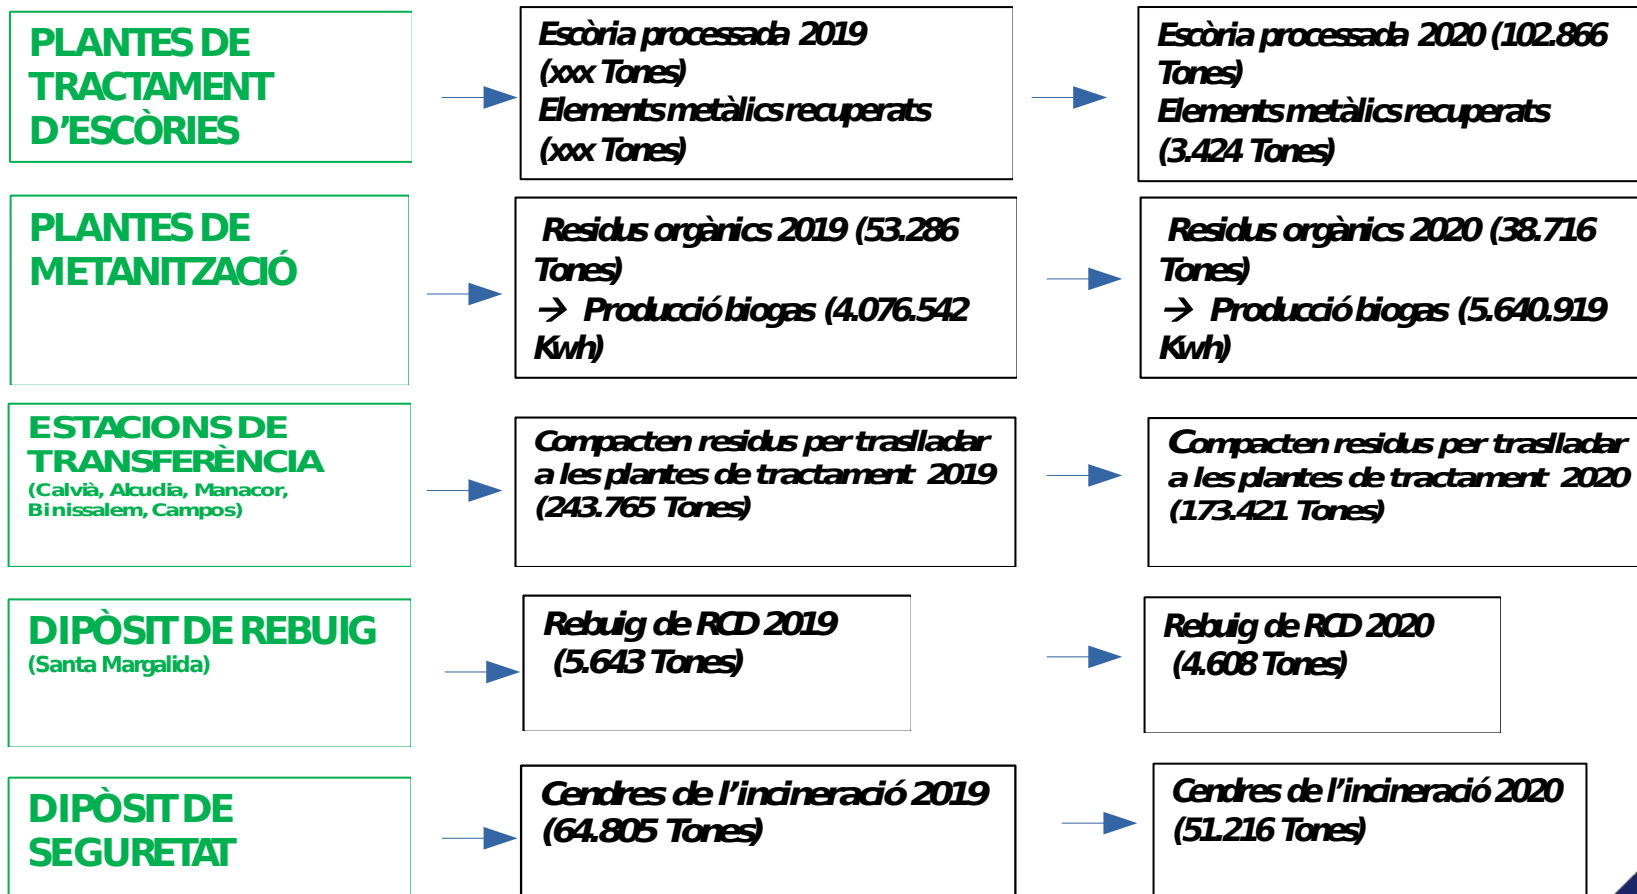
PLANTES DE TRACTAMENT D'ESCÒRIES

Escòria processada 2019 (xxx Tones)
Elements metàlics recuperats (xxx Tones)

Escòria processada 2020 (102.866 Tones)
Elements metàlics recuperats (3.424 Tones)

PLANTES DE METANITZACIÓ

Residus orgànics 2019 (53.286 Tones)
→ Producció biogas (4.076.542 Kwh)

Residus orgànics 2020 (38.716 Tones)
→ Producció biogas (5.640.919 Kwh)

ESTACIONS DE TRANSFERÈNCIA
(Calvià, Alcudia, Manacor, Binissalem, Campos)

Compacten residus per traslladar a les plantes de tractament 2019 (243.765 Tones)

Compacten residus per traslladar a les plantes de tractament 2020 (173.421 Tones)

DIPÒSIT DE REBUIG
(Santa Margalida)

Rebuig de RCD 2019 (5.643 Tones)

Rebuig de RCD 2020 (4.608 Tones)

DIPÒSIT DE SEGURETAT

Cendres de l'incineració 2019 (64.805 Tones)

Cendres de l'incineració 2020 (51.216 Tones)